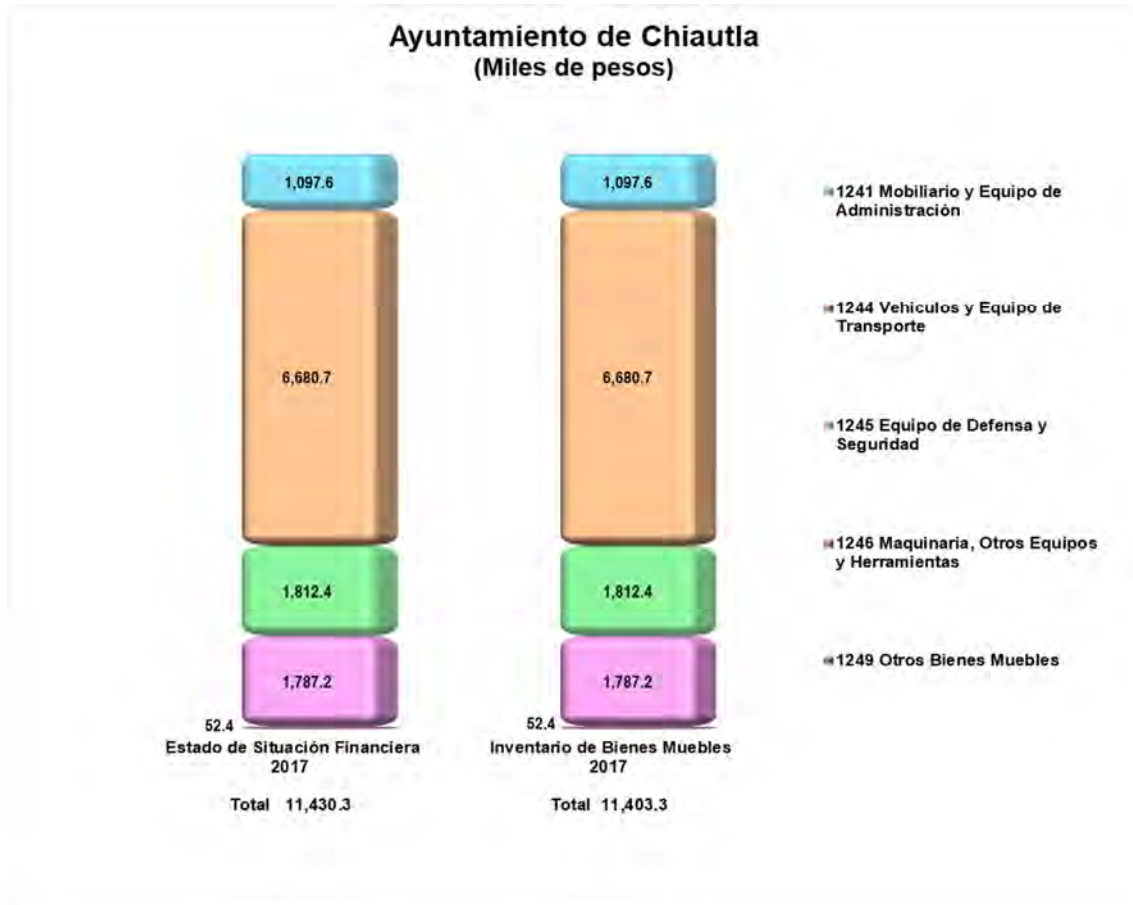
Ayuntamiento de Chiautla
(Miles de pesos)

1,097.6

6,680.7

1,812.4

1,787.2

52.4

Estado de Situación Financiera
2017

Total 11,430.3

1,097.6

6,680.7

1,812.4

1,787.2

52.4

Inventario de Bienes Muebles
2017

Total 11,403.3

1241 Mobiliario y Equipo de Administración

1244 Vehiculos y Equipo de Transporte

1245 Equipo de Defensa y Seguridad

1246 Maquinaria, Otros Equipos y Herramientas

1249 Otros Bienes Muebles